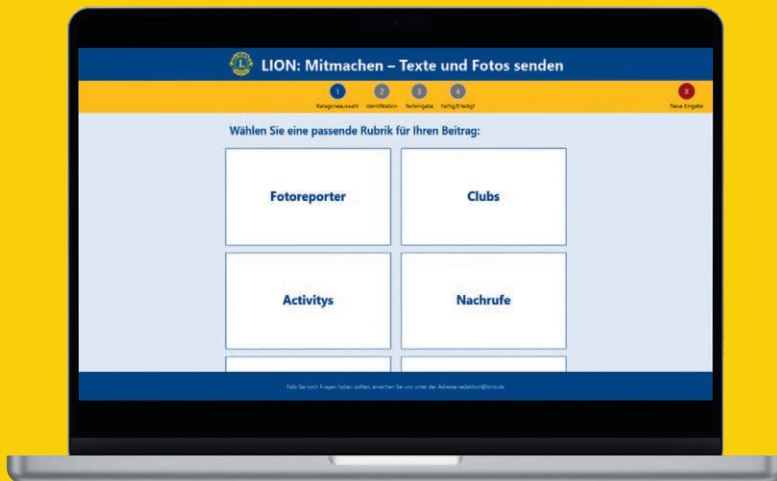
LION: Mitmachen – Texte und Fotos senden

1 Kategorieauswahl
2 Identifikation
3 Texteingabe
4 Fertig/Erledigt

X Neue Eingabe

Wählen Sie eine passende Rubrik für Ihren Beitrag:

Fotoreporter

Clubs

Activitys

Nachrufe

Falls Sie noch Fragen haben sollten, erreichen Sie uns unter der Adresse redaktion@lions.de